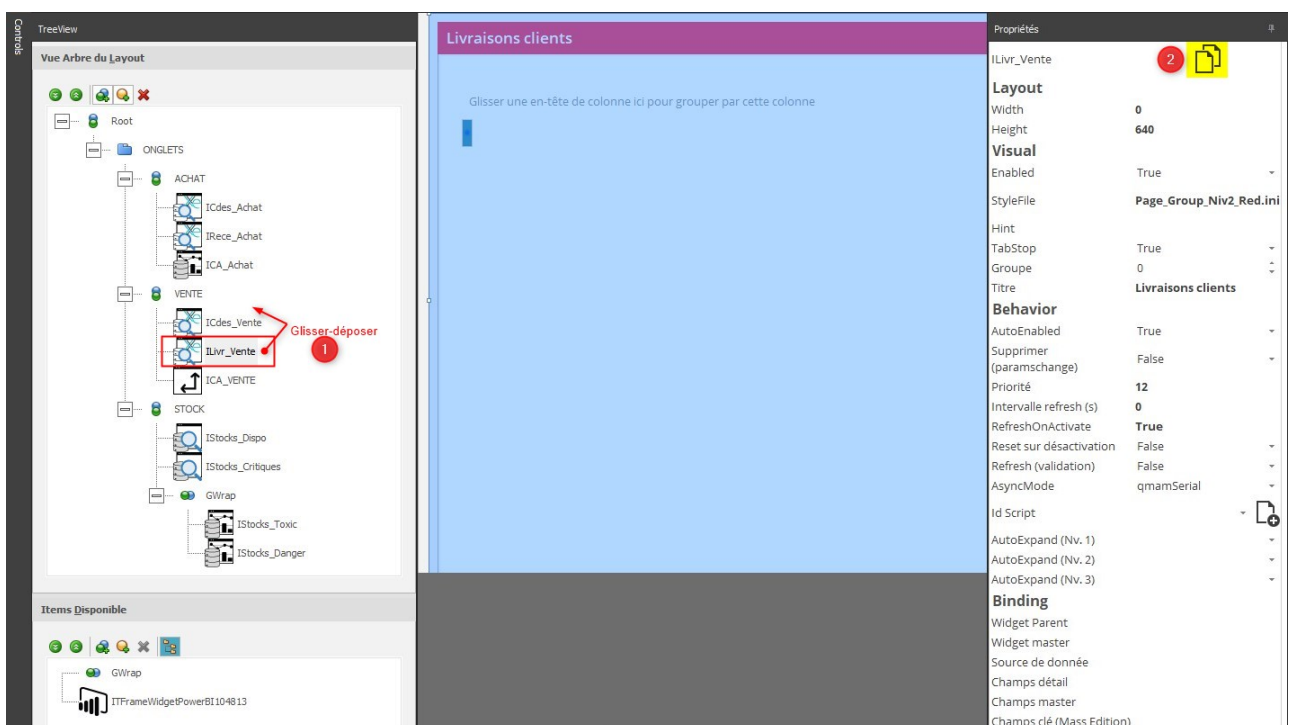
Controls

TreeView

Vue Arbre du Layout

Root
ONGLETS
ACHAT
ICdes_Achat
IRece_Achat
ICA_Achat
VENTE
ICdes_Vente
ILivr_Vente
ICA_VENTE
STOCK
IStocks_Dispo
IStocks_Critiques
GWrap
IStocks_Toxic
IStocks_Danger

Glisser-déposer
1

Items Disponible

GWrap
ITFrameWidgetPowerBI104813

Livraisons clients

Glisser une en-tête de colonne ici pour grouper par cette colonne

Propriétés

ILivr_Vente
2

Layout
| | |
|---|---|
| Width | 0 |
| Height | 640 |

Visual
| | |
|---|---|
| Enabled | True |
| StyleFile | Page_Group_Niv2_Red.ini |
| Hint | |
| TabStop | True |
| Groupe | 0 |
| Titre | Livraisons clients |

Behavior
| | |
|---|---|
| AutoEnabled | True |
| Supprimer (paramschange) | False |
| Priorité | 12 |
| Intervalle refresh (s) | 0 |
| RefreshOnActivate | True |
| Reset sur désactivation | False |
| Refresh (validation) | False |
| AsyncMode | qmamSerial |
| Id Script | |
| AutoExpand (Nv. 1) | |
| AutoExpand (Nv. 2) | |
| AutoExpand (Nv. 3) | |

Binding
Widget Parent
Widget master
Source de donnée
Champs détail
Champs master
Champs clé (Mass Edition)